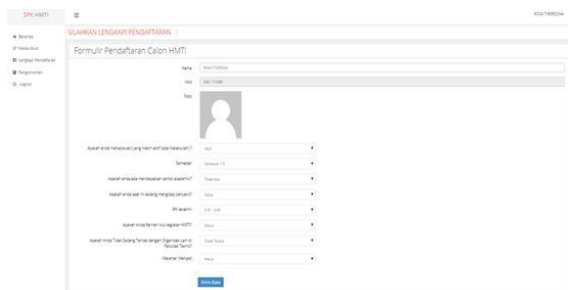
SPK HMTI

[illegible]

Beranda
Kebutuhan
Lengkapi Pendaftaran
Pengumuman
Logout

SILAHKAN LENGKAPI PENDAFTARAN !

Formulir Pendaftaran Calon HMTI

Nama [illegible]
NIM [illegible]
Foto

Apakah anda mahasiswa(i) yang masih aktif/ada mahasiswa? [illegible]
Semester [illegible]
Apakah anda ada mendapatkan sanksi akademik? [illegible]
Apakah anda saat ini sedang mengidap penyakit? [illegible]
IPK terakhir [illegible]
Apakah anda Pernah Ikut kegiatan HMTI? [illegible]
Apakah Anda Tidak Sedang Terikat dengan Organisasi Lain di Fakultas Teknik? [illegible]
Bersedia Menjadi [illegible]

Kirim Data